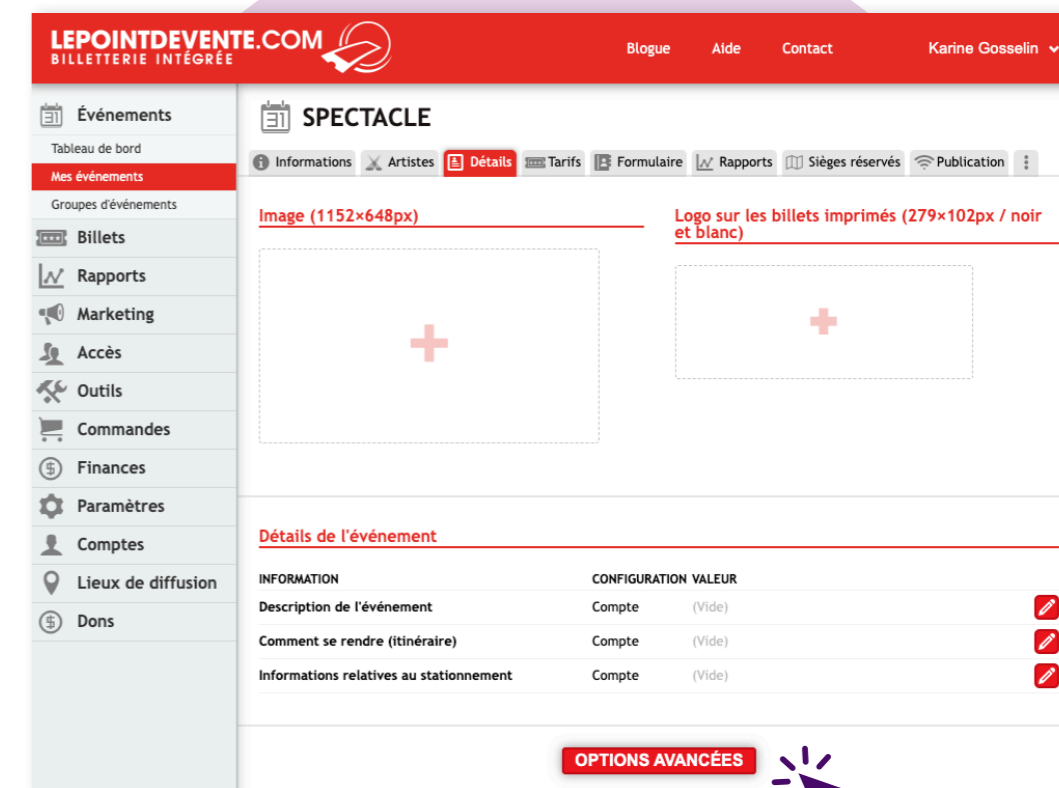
LEPOINTDEVENTE.COM
BILLETTERIE INTÉGRÉE

Blogue Aide Contact Karine Gosselin

31 Événements
Tableau de bord
Mes événements
Groupes d'événements
Billets
Rapports
Marketing
Accès
Outils
Commandes
Finances
Paramètres
Comptes
Lieux de diffusion
Dons

31 SPECTACLE

Informations | Artistes | Détails | Tarifs | Formulaire | Rapports | Sièges réservés | Publication

Image (1152×648px)

Logo sur les billets imprimés (279×102px / noir et blanc)

Détails de l'événement

| INFORMATION | CONFIGURATION | VALEUR |
|---|---|---|
| Description de l'événement | Compte | (Vide) |
| Comment se rendre (itinéraire) | Compte | (Vide) |
| Informations relatives au stationnement | Compte | (Vide) |

OPTIONS AVANCÉES